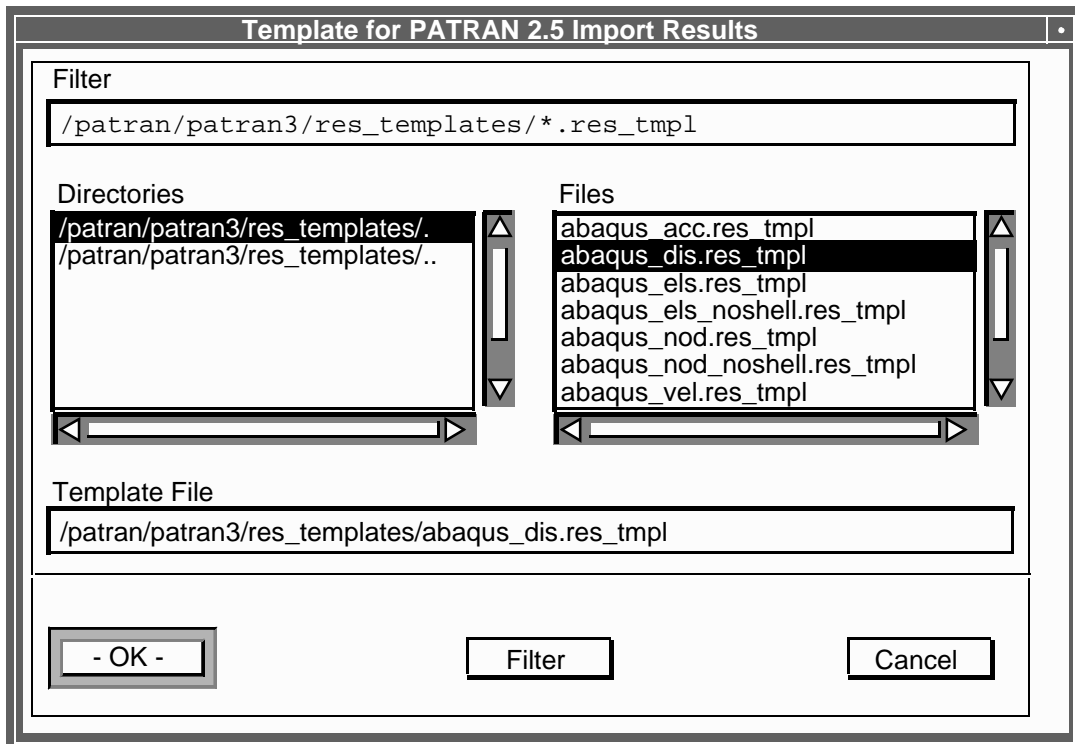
Template for PATRAN 2.5 Import Results

Filter

/patran/patran3/res_templates/*.res_tmpl

Directories

/patran/patran3/res_templates/.
/patran/patran3/res_templates/..

Files

abaqus_acc.res_tmpl
abaqus_dis.res_tmpl
abaqus_els.res_tmpl
abaqus_els_noshell.res_tmpl
abaqus_nod.res_tmpl
abaqus_nod_noshell.res_tmpl
abaqus_vel.res_tmpl

Template File

/patran/patran3/res_templates/abaqus_dis.res_tmpl

- OK -

Filter

Cancel